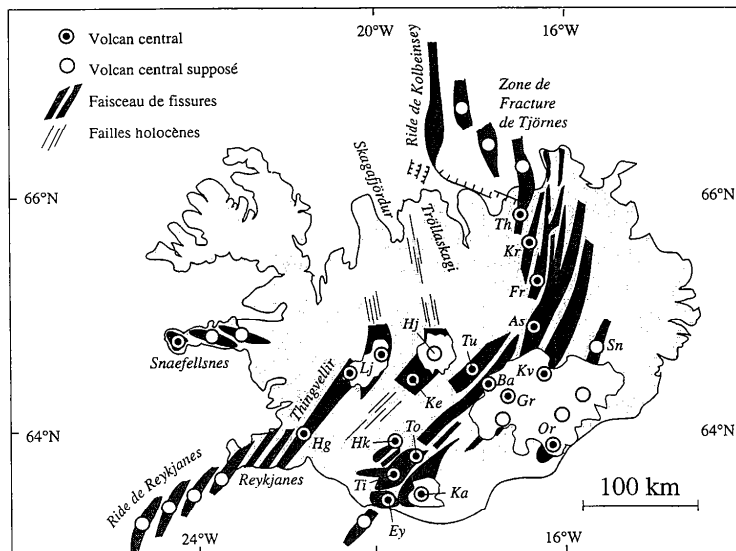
Volcan central
Volcan central supposé
Faisceau de fissures
Failles holocènes

20°W
16°W
Ride de Kolbeinsey
Zone de Fracture de Tjörnes
66°N
66°N
Skagafjördur
Tröllaskagi
Th
Kr
Fr
As
Sn
Hj
Tu
Kv
Ba
Gr
Snaefellsnes
Lj
Thingvellir
Ke
64°N
64°N
Hg
Hk
To
Or
Reykjanes
Ti
Ka
100 km
Ride de Reykjanes
Ey
24°W
16°W